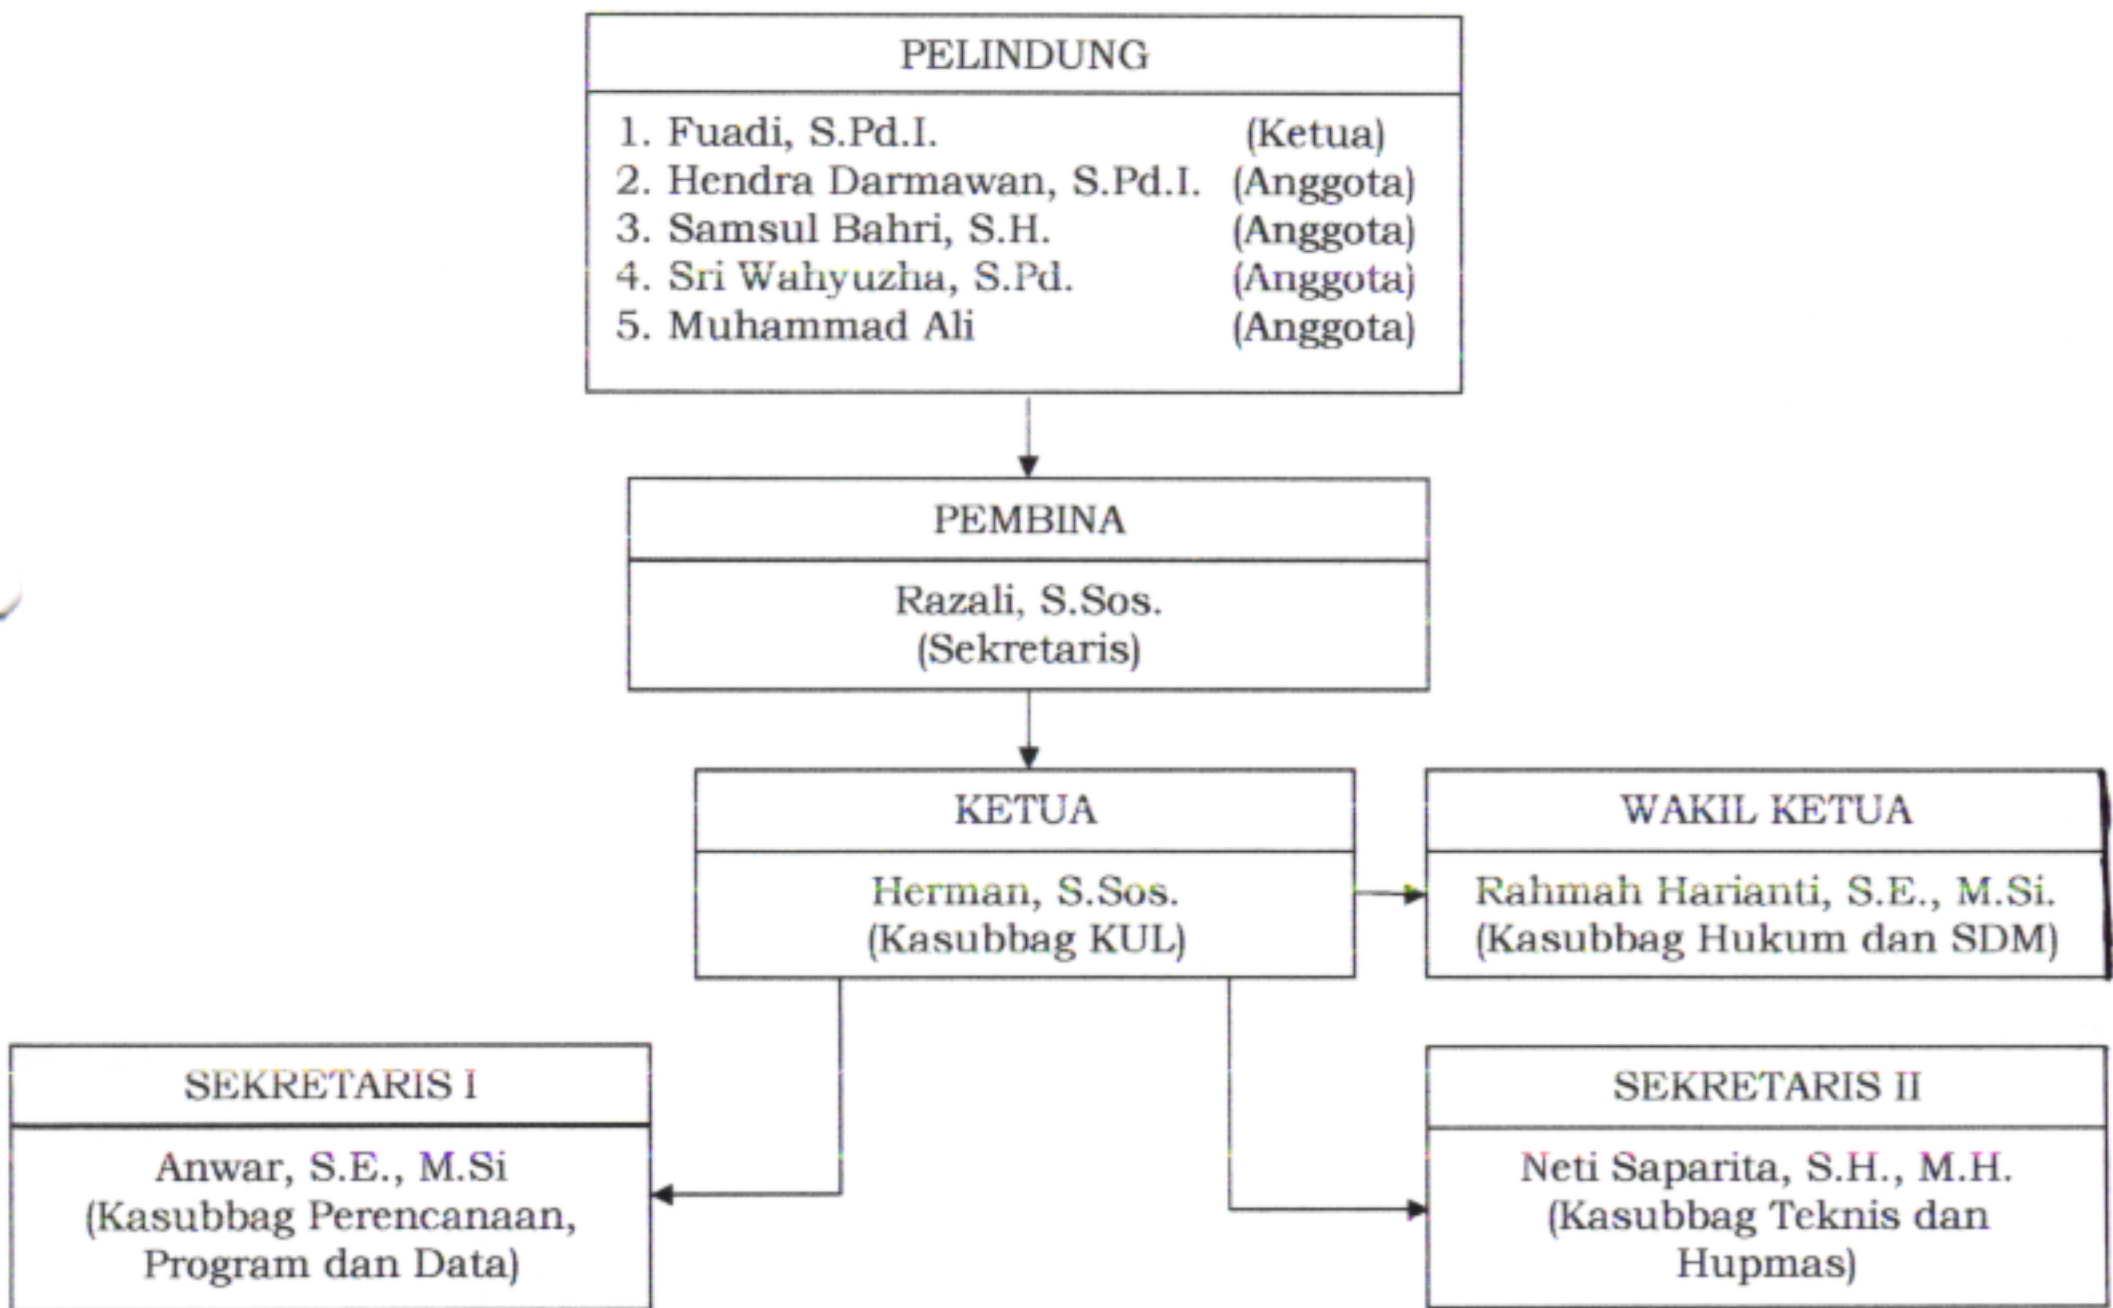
PELINDUNG

1. Fuadi, S.Pd.I. (Ketua)
2. Hendra Darmawan, S.Pd.I. (Anggota)
3. Samsul Bahri, S.H. (Anggota)
4. Sri Wahyuzha, S.Pd. (Anggota)
5. Muhammad Ali (Anggota)

PEMBINA

Razali, S.Sos.
(Sekretaris)

KETUA

Herman, S.Sos.
(Kasubbag KUL)

WAKIL KETUA

Rahmah Harianti, S.E., M.Si.
(Kasubbag Hukum dan SDM)

SEKRETARIS I

Anwar, S.E., M.Si
(Kasubbag Perencanaan, Program dan Data)

SEKRETARIS II

Neti Saparita, S.H., M.H.
(Kasubbag Teknis dan Hupmas)